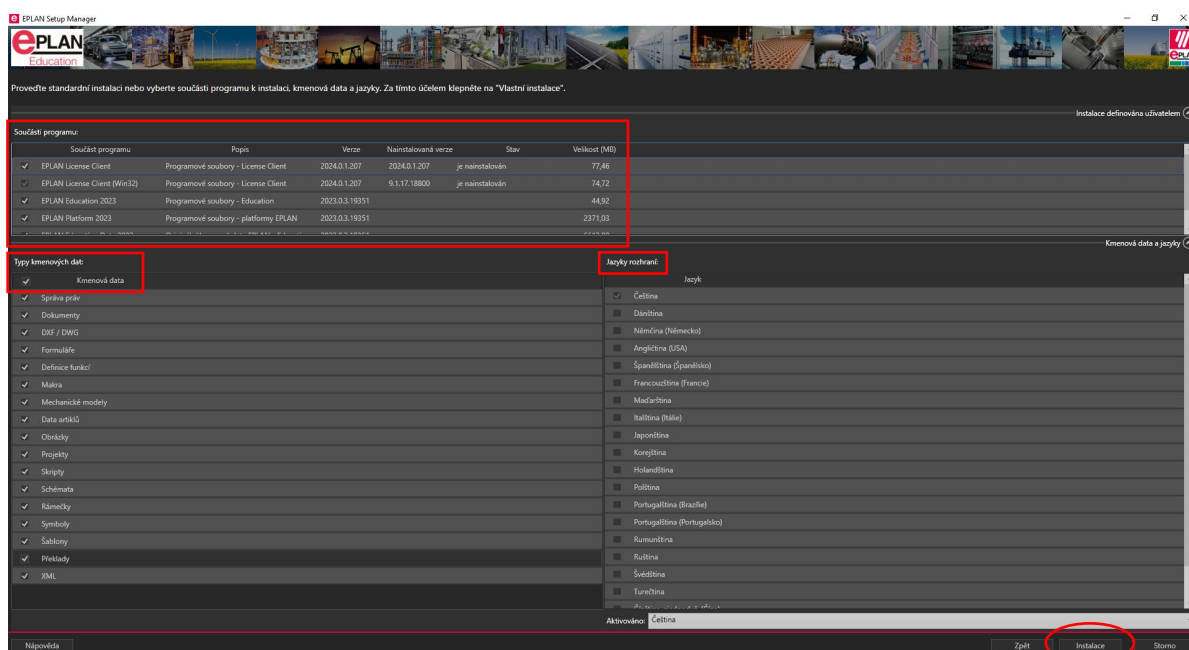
EPLAN Setup Manager

EPLAN Education

Proveďte standardní instalaci nebo vyberte součásti programu k instalaci, kmenová data a jazyky. Za tímto účelem klepněte na "Vlastní instalace".

Instalace definována uživatelem

Součásti programu:

| | Součást programu | Popis | Verze | Nainstalovaná verze | Stav | Velikost (MB) |
|---|---|---|---|---|---|---|
| ✓ | EPLAN License Client | Programové soubory - License Client | 2024.0.1.207 | 2024.0.1.207 | je nainstalován | 77,46 |
| ✓ | EPLAN License Client (Win32) | Programové soubory - License Client | 2024.0.1.207 | 9.1.17.18800 | je nainstalován | 74,72 |
| ✓ | EPLAN Education 2023 | Programové soubory - Education | 2023.0.3.19351 | | | 44,92 |
| ✓ | EPLAN Platform 2023 | Programové soubory - platformy EPLAN | 2023.0.3.19351 | | | 2371,03 |
| ✓ | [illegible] | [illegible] | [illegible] | | | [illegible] |

Kmenová data a jazyky

Typy kmenových dat:

| | Kmenová data |
|---|---|
| ✓ | Správa práv |
| ✓ | Dokumenty |
| ✓ | DXF / DWG |
| ✓ | Formuláře |
| ✓ | Definice funkcí |
| ✓ | Makra |
| ✓ | Mechanické modely |
| ✓ | Data artiklů |
| ✓ | Obrázky |
| ✓ | Projekty |
| ✓ | Skripty |
| ✓ | Schémata |
| ✓ | Rámečky |
| ✓ | Symboly |
| ✓ | Šablony |
| ✓ | Překlady |
| ✓ | XML |

Jazyky rozhraní:

| | Jazyk |
|---|---|
| ✓ | Čeština |
| | Dánština |
| | Němčina (Německo) |
| | Angličtina (USA) |
| | Španělština (Španělsko) |
| | Francouzština (Francie) |
| | Maďarština |
| | Italština (Itálie) |
| | Japonština |
| | Korejština |
| | Holandština |
| | Polština |
| | Portugalština (Brazílie) |
| | Portugalština (Portugalsko) |
| | Rumunština |
| | Ruština |
| | Švédština |
| | Turečtina |
| | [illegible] |

Aktivováno: Čeština

Nápověda

Zpět Instalace Storno